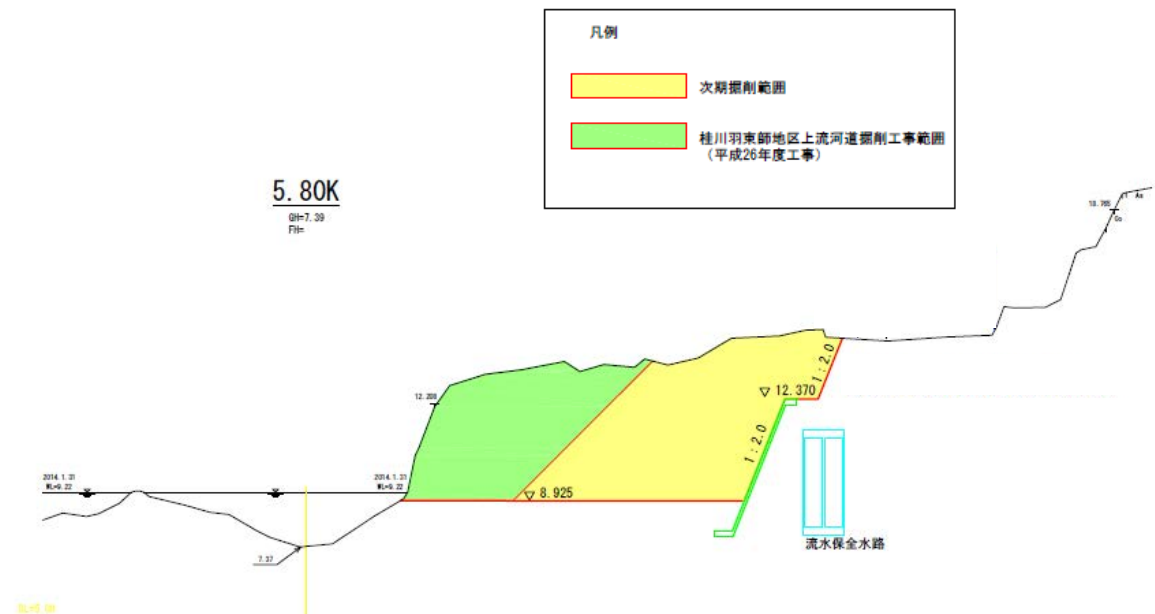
凡例

次期掘削範囲

桂川羽束師地区上流河道掘削工事範囲
（平成26年度工事）

5.80K
GH=7.39
FH=

13.765
As
Co

1:2.0
12.370
12.309
1:2.0
8.925

2014.1.31
WL=9.22
2014.1.31
WL=9.22

7.37

流水保全水路

DL=5.00